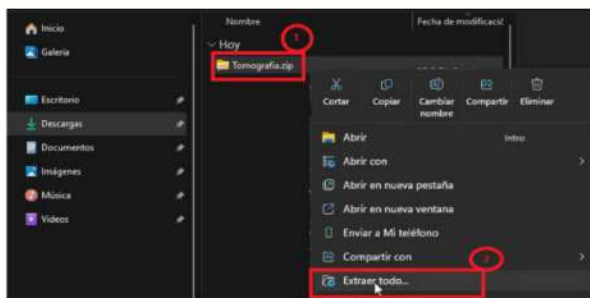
Inicio
Galería

Escritorio
Descargas
Documentos
Imágenes
Música
Videos

Nombre
Fecha de modificació

Hoy
1
Tomografia.zip

Cortar
Copiar
Cambiar nombre
Compartir
Eliminar

Abrir
Intro
Abrir con
Abrir en nueva pestaña
Abrir en nueva ventana
Enviar a Mi teléfono
Compartir con
2
Extraer todo...